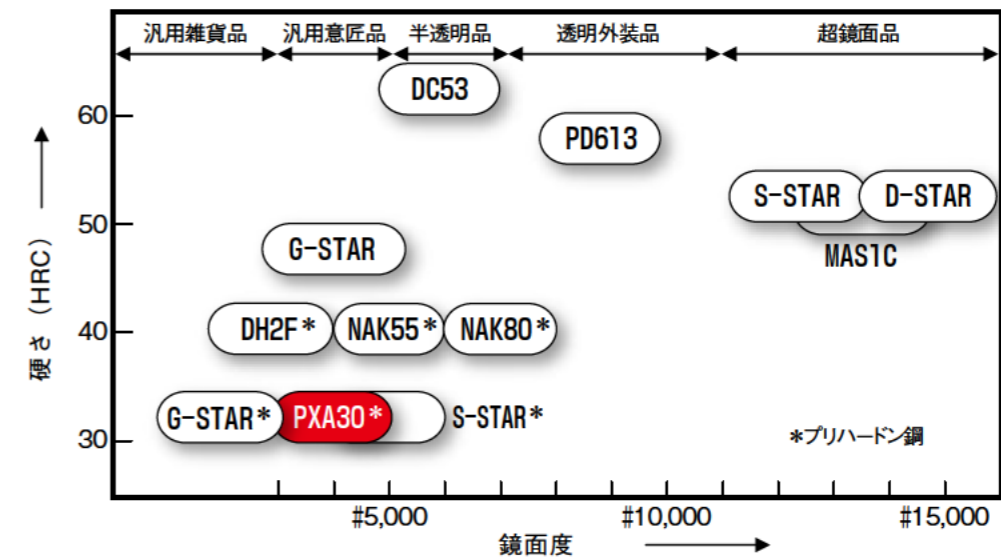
汎用雑貨品 汎用意匠品 半透明品 透明外装品 超鏡面品

DC53
PD613
S-STAR
D-STAR
MAS1C
G-STAR
DH2F＊
NAK55＊
NAK80＊
G-STAR＊
PXA30＊
S-STAR＊

＊プリハードン鋼

60
50
40
30

硬さ（HRC）

#5,000
#10,000
#15,000

鏡面度